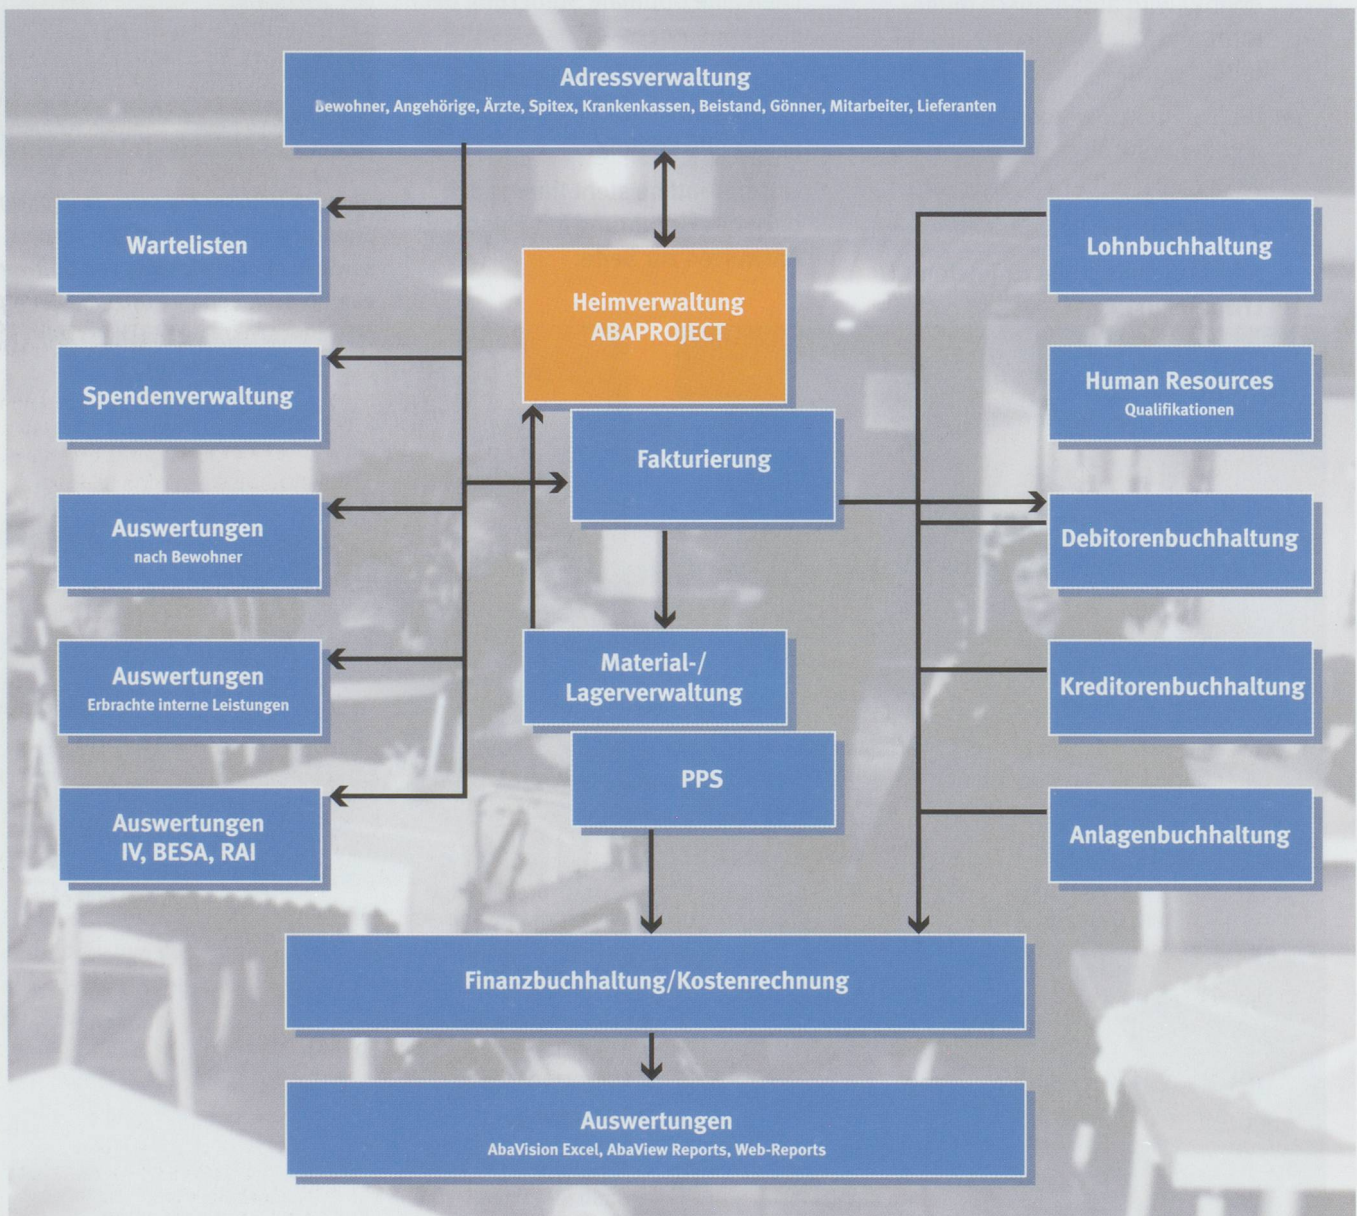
Adressverwaltung
Bewohner, Angehörige, Ärzte, Spitex, Krankenkassen, Beistand, Gönner, Mitarbeiter, Lieferanten

Wartelisten

Spendenverwaltung

Auswertungen
nach Bewohner

Auswertungen
Erbrachte interne Leistungen

Auswertungen
IV, BESA, RAI

Heimverwaltung
ABAPROJECT

Fakturierung

Material-/
Lagerverwaltung

PPS

Lohnbuchhaltung

Human Resources
Qualifikationen

Debitorenbuchhaltung

Kreditorenbuchhaltung

Anlagenbuchhaltung

Finanzbuchhaltung/Kostenrechnung

Auswertungen
AbaVision Excel, AbaView Reports, Web-Reports